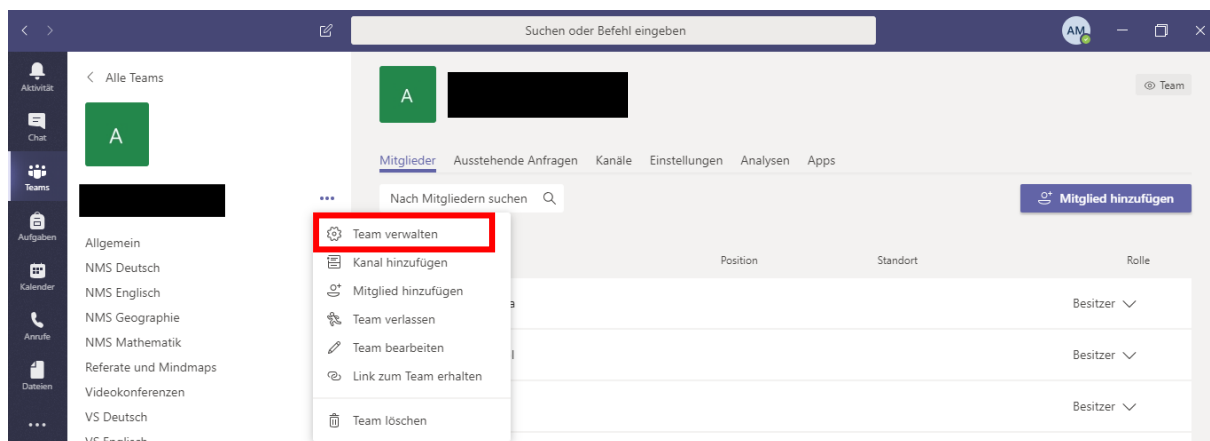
Suchen oder Befehl eingeben

AM

Aktivität
Chat
Teams
Aufgaben
Kalender
Anrufe
Dateien
...

< Alle Teams

A

...

Allgemein
NMS Deutsch
NMS Englisch
NMS Geographie
NMS Mathematik
Referate und Mindmaps
Videokonferenzen
VS Deutsch
VS Englisch

Team verwalten
Kanal hinzufügen
Mitglied hinzufügen
Team verlassen
Team bearbeiten
Link zum Team erhalten
Team löschen

A

Team

Mitglieder Ausstehende Anfragen Kanäle Einstellungen Analysen Apps

Nach Mitgliedern suchen

Mitglied hinzufügen

Position Standort Rolle

a Besitzer

l Besitzer

Besitzer